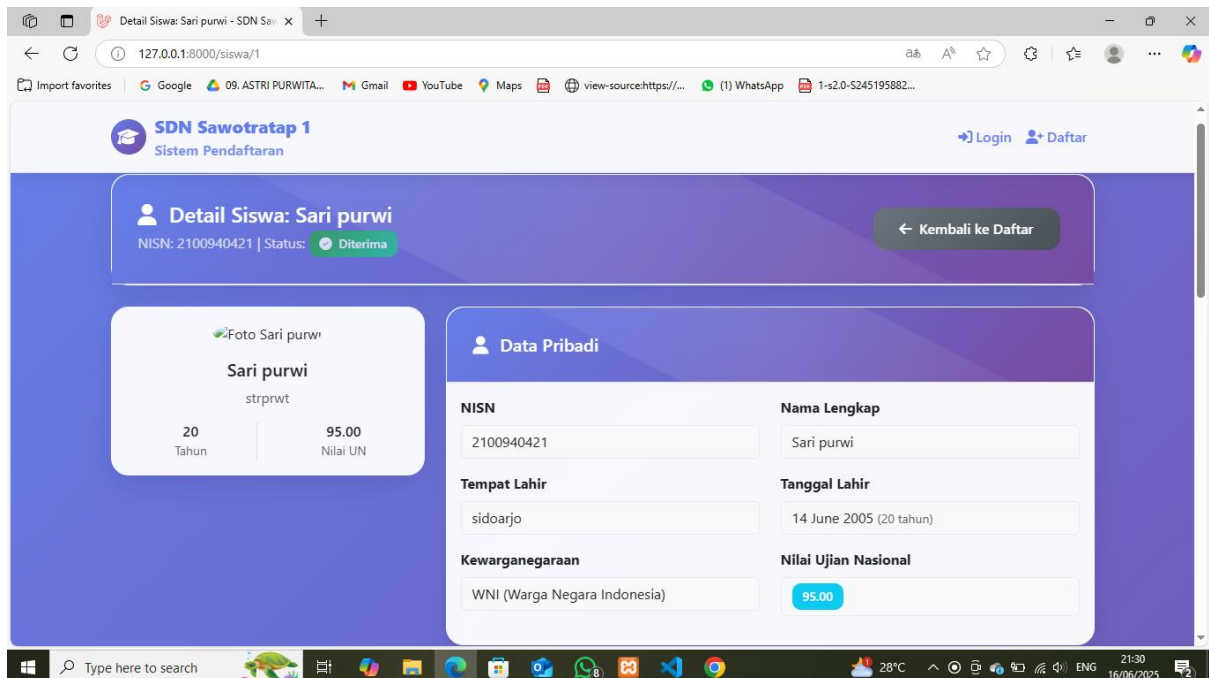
Detail Siswa: Sari purwi - SDN Sa

127.0.0.1:8000/siswa/1

Import favorites | Google 09. ASTRI PURWITA... Gmail YouTube Maps view-source:https://... (1) WhatsApp 1-s2.0-S245195882...

SDN Sawotratap 1
Sistem Pendaftaran

Login Daftar

Detail Siswa: Sari purwi
NISN: 2100940421 | Status: Diterima

Kembali ke Daftar

Foto Sari purwi

Sari purwi
strprwt

| 20 | 95.00 |
|---|---|
| Tahun | Nilai UN |

Data Pribadi

NISN
2100940421

Nama Lengkap
Sari purwi

Tempat Lahir
sidoarjo

Tanggal Lahir
14 June 2005 (20 tahun)

Kewarganegaraan
WNI (Warga Negara Indonesia)

Nilai Ujian Nasional
95.00

Type here to search

28°C ENG 21:30 16/06/2025